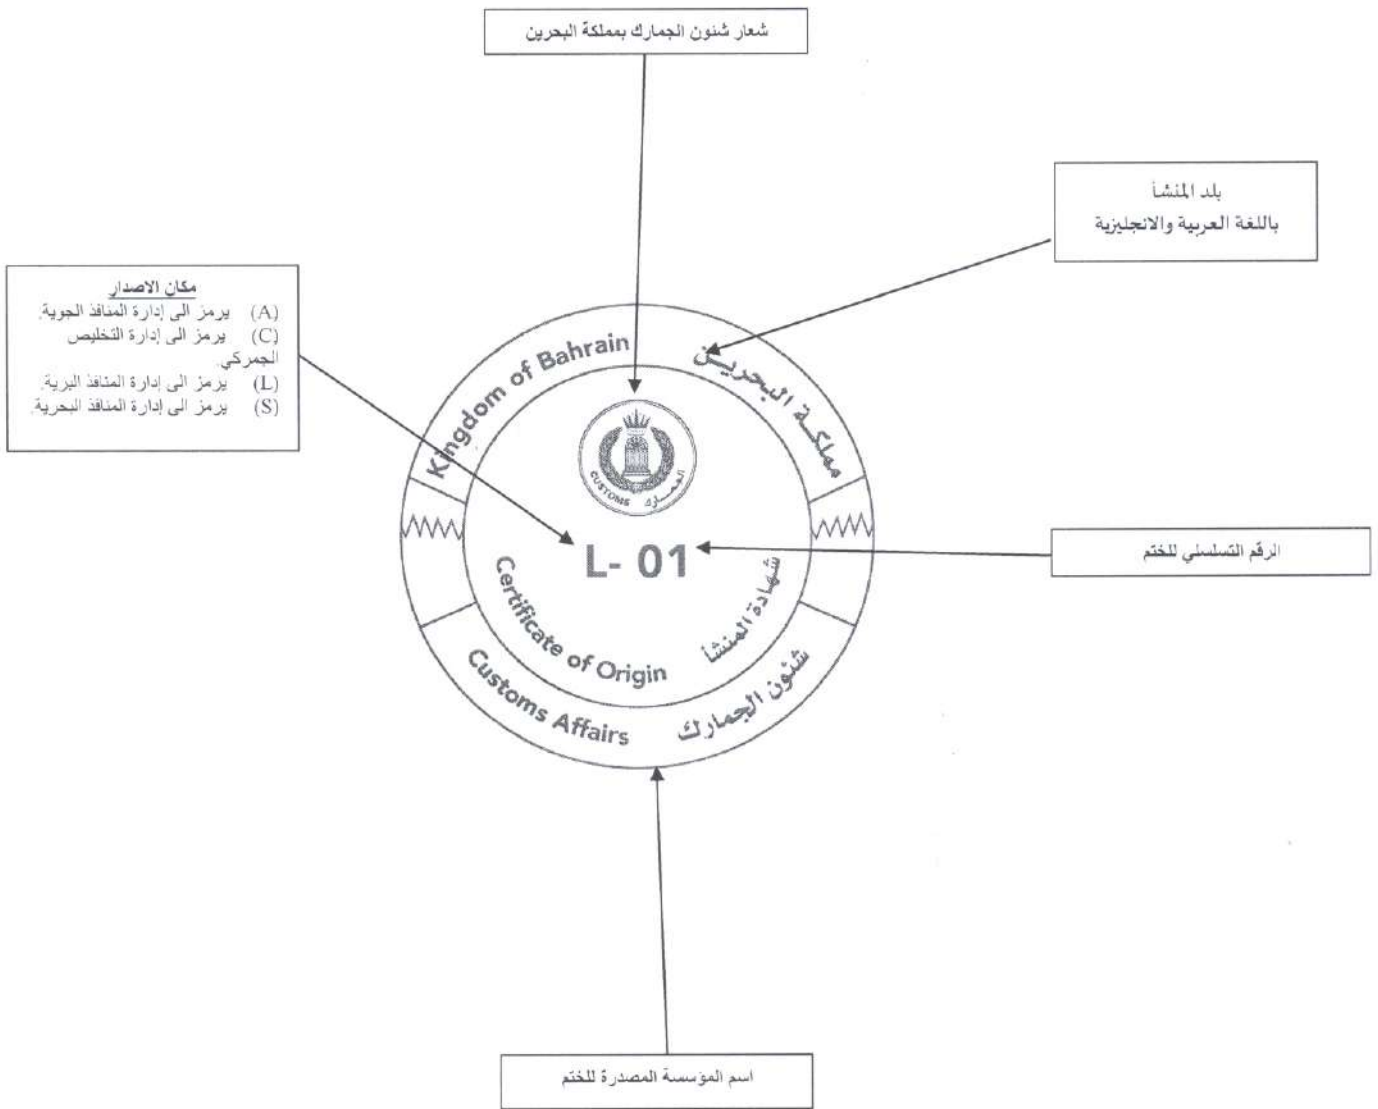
شعار شئون الجمارك بمملكة البحرين

بلد المنشأ
باللغة العربية والانجليزية

مكان الاصدار
(A) يرمز الى إدارة المنافذ الجوية.
(C) يرمز الى إدارة التخليص الجمركي.
(L) يرمز الى إدارة المنافذ البرية.
(S) يرمز الى إدارة المنافذ البحرية.

Kingdom of Bahrain
مملكة البحرين
CUSTOMS
الجمارك
L- 01
Certificate of Origin
شهادة المنشأ
Customs Affairs
شئون الجمارك

الرقم التسلسلي للختم

اسم المؤسسة المصدرة للختم